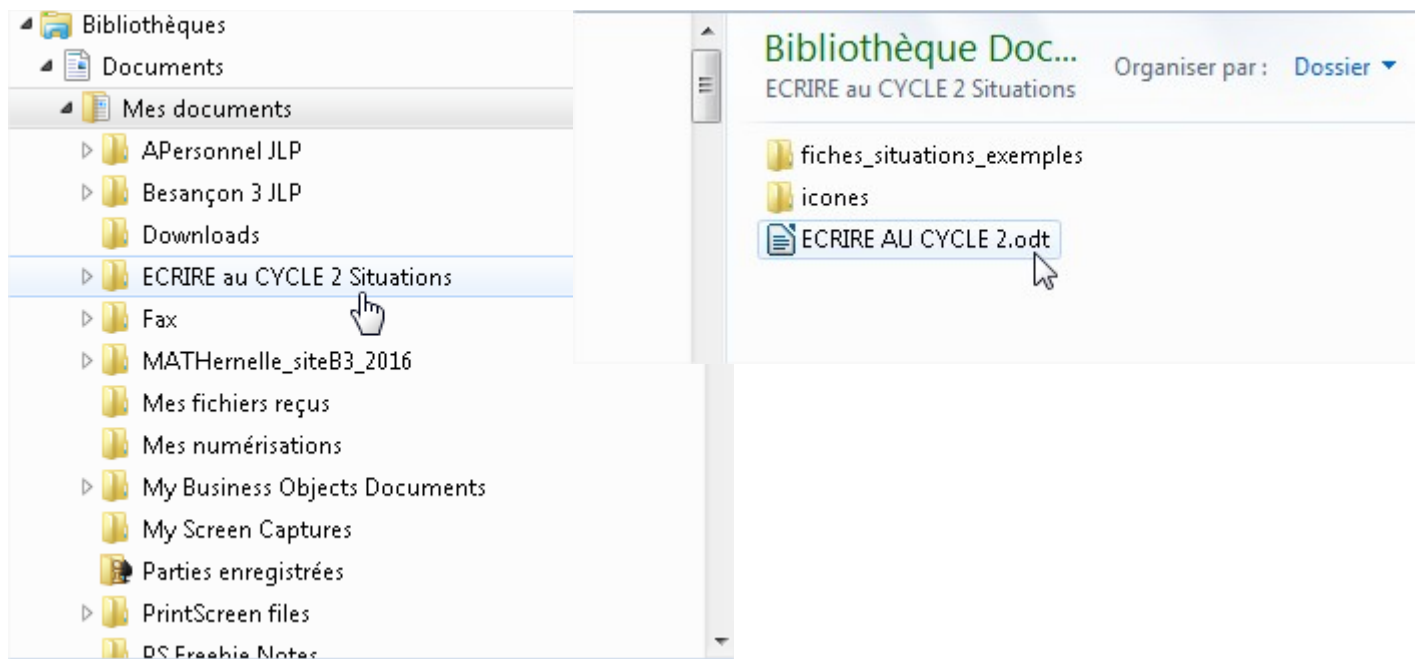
Bibliothèques
Documents
Mes documents
APersonnel JLP
Besançon 3 JLP
Downloads
ECRIRE au CYCLE 2 Situations
Fax
MATHernelle_siteB3_2016
Mes fichiers reçus
Mes numérisations
My Business Objects Documents
My Screen Captures
Parties enregistrées
PrintScreen files
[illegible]

Bibliothèque Doc...
ECRIRE au CYCLE 2 Situations
Organiser par : Dossier

fiches_situations_exemples
icones
ECRIRE AU CYCLE 2.odt